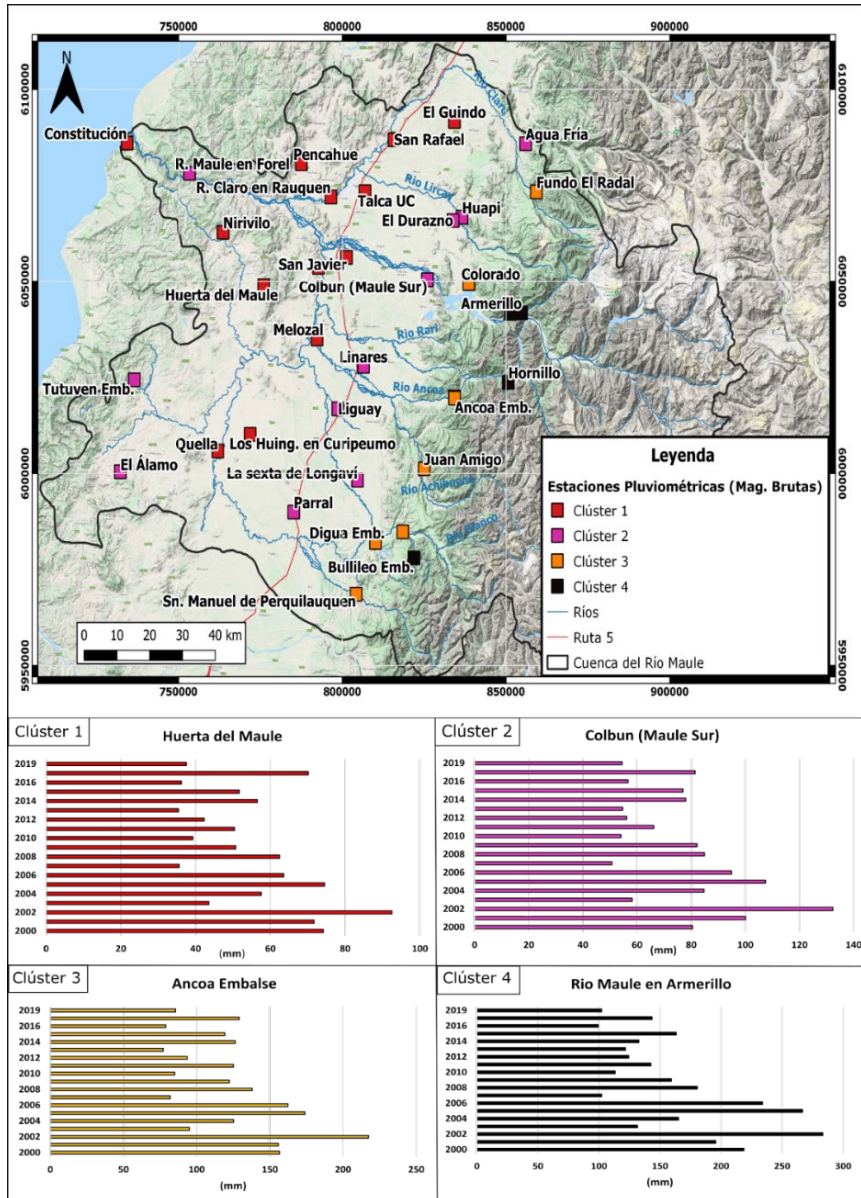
750000 800000 850000 900000

N

6100000
6050000
6000000
5950000

Constitución
R. Maule en Forel
R. Claro en Rauquen
Pencahue
San Rafael
El Guindo
Agua Fría
Río Claro
Río Lircay
Talca UC
Fundo El Radal
Huapi
El Durazno
Nirivilo
San Javier
Colbun (Maule Sur)
Colorado
Huerta del Maule
Armerillo
Melozal
Río Rari
Linares
Río Ancoa
Hornillo
Tutuven Emb.
Ancoa Emb.
Liguay
Quella
Los Huing. en Curipeumo
El Álamo
Juan Amigo
La sexta de Longaví
Río Achibueno
Parral
Digua Emb.
Río Blanco
Bullileo Emb.
Sn. Manuel de Perquilauquen

0 10 20 30 40 km

Leyenda
Estaciones Pluviométricas (Mag. Brutas)
Clúster 1
Clúster 2
Clúster 3
Clúster 4
Ríos
Ruta 5
Cuenca del Río Maule

750000 800000 850000 900000

Clúster 1
Huerta del Maule
2019
2016
2014
2012
2010
2008
2006
2004
2002
2000
0 20 40 60 80 100
(mm)

Clúster 2
Colbun (Maule Sur)
2019
2016
2014
2012
2010
2008
2006
2004
2002
2000
0 20 40 60 80 100 120 140
(mm)

Clúster 3
Ancoa Embalse
2019
2016
2014
2012
2010
2008
2006
2004
2002
2000
0 50 100 150 200 250
(mm)

Clúster 4
Rio Maule en Armerillo
2019
2016
2014
2012
2010
2008
2006
2004
2002
2000
0 50 100 150 200 250 300
(mm)